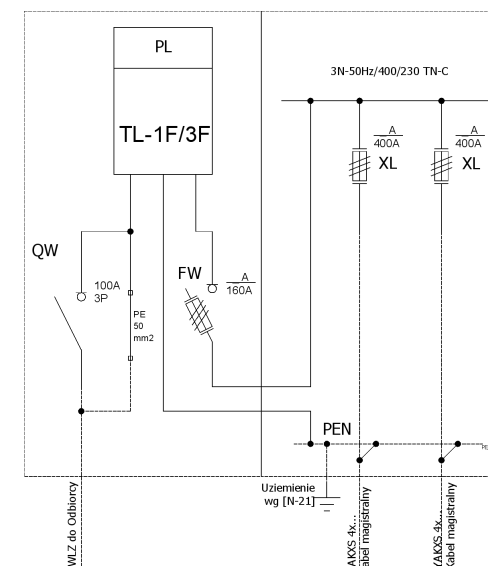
PL

TL-1F/3F

3N-50Hz/400/230 TN-C

$\frac{A}{400A}$ XL

$\frac{A}{400A}$ XL

QW

100A
3P

PE
50
mm2

FW

$\frac{A}{160A}$

PEN

Uziemienie
wg [N-21]

WLZ do Odbiorcy

YAKYS 4x...
Kabel magistralny

YAKYS 4x...
Kabel magistralny